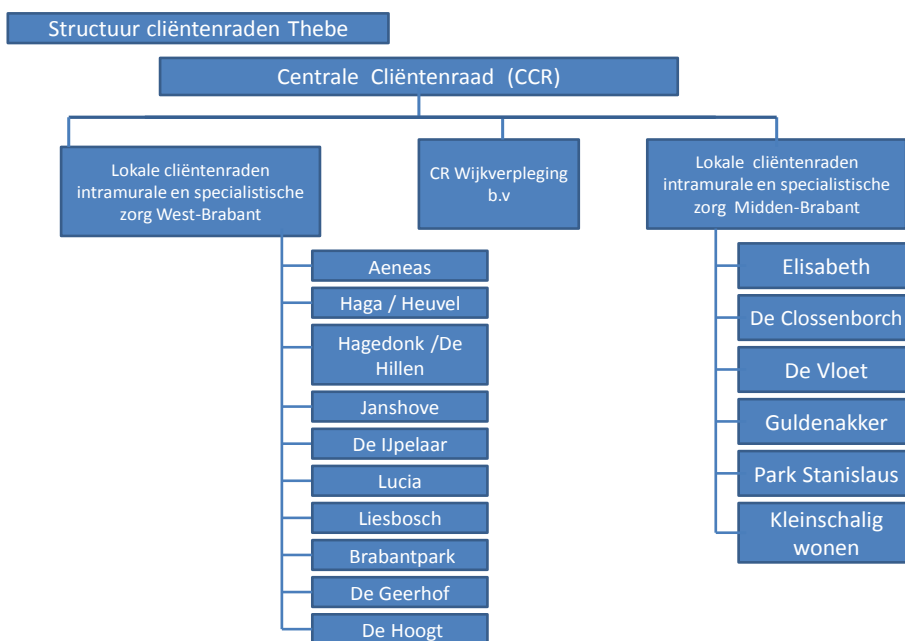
Structuur cliëntenraden Thebe

Centrale Cliëntenraad (CCR)

Lokale cliëntenraden intramurale en specialistische zorg West-Brabant

CR Wijkverpleging b.v

Lokale cliëntenraden intramurale en specialistische zorg Midden-Brabant

Aeneas
Haga / Heuvel
Hagedonk /De Hillen
Janshove
De IJpelaar
Lucia
Liesbosch
Brabantpark
De Geerhof
De Hoogt

Elisabeth
De Clossenborch
De Vloet
Guldenakker
Park Stanislaus
Kleinschalig wonen